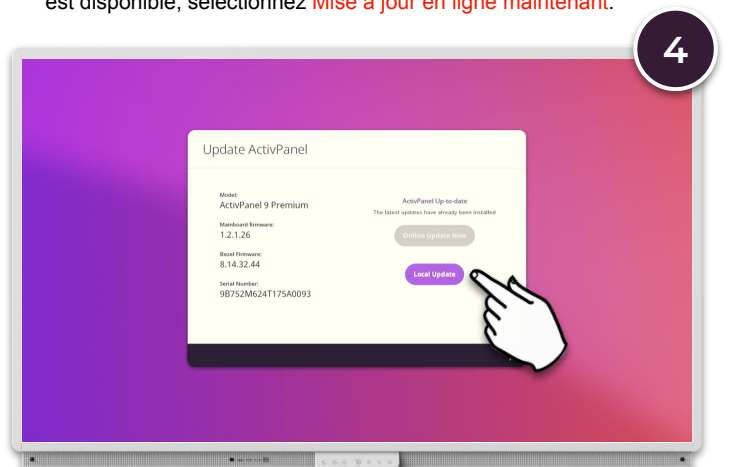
est disponible, sélectionnez Mise à jour en ligne maintenant.

4

Update ActivPanel

Model:
ActivPanel 9 Premium

Mainboard firmware:
1.2.1.26

Bezel Firmware:
8.14.32.44

Serial Number:
9B752M624T175A0093

ActivPanel Up-to-date
The latest updates have already been installed

Online Update Now

Local Update